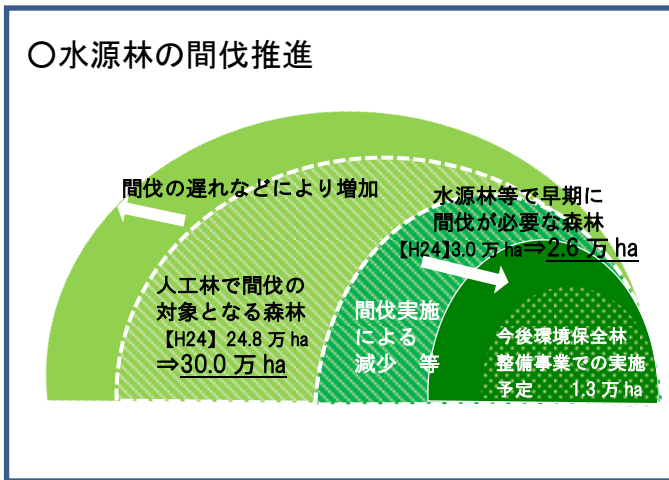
〇水源林の間伐推進

間伐の遅れなどにより増加

水源林等で早期に間伐が必要な森林
【H24】3.0 万 ha⇒2.6 万 ha

人工林で間伐の対象となる森林
【H24】24.8 万 ha
⇒30.0 万 ha

間伐実施による減少　等

今後環境保全林整備事業での実施予定　1.3 万 ha